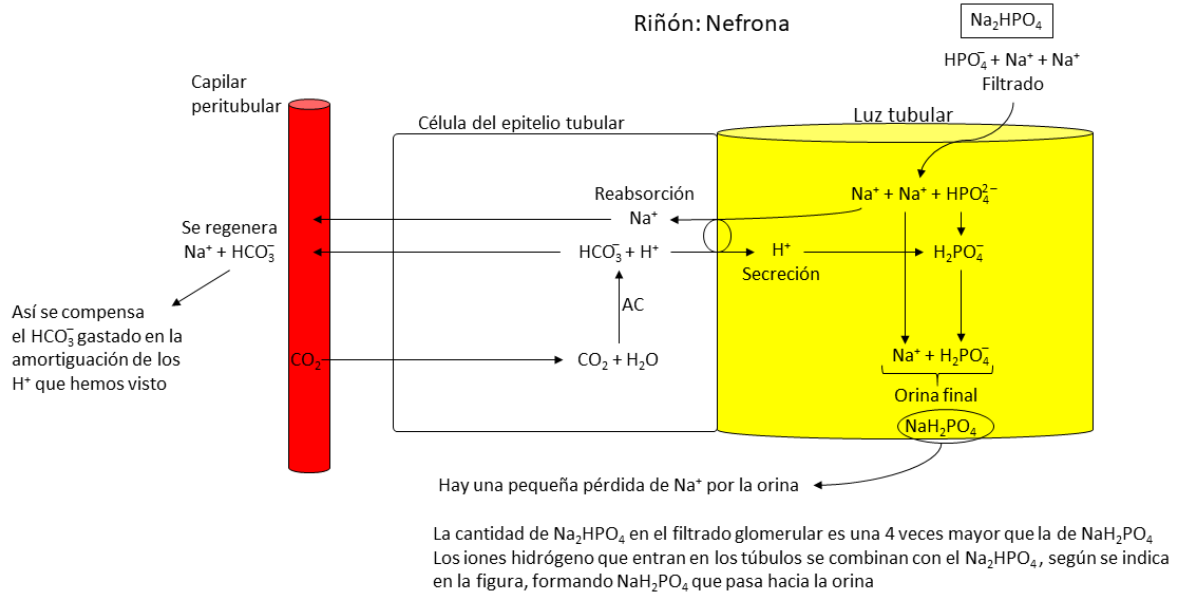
Riñón: Nefrona

$Na_2HPO_4$

$HPO_4^-$ + $Na^+$ + $Na^+$
Filtrado

Capilar peritubular

Célula del epitelio tubular

Luz tubular

Reabsorción
$Na^+$

$Na^+$ + $Na^+$ + $HPO_4^{2-}$

Se regenera
$Na^+$ + $HCO_3^-$

$HCO_3^-$ + $H^+$

$H^+$
Secreción

$H_2PO_4^-$

AC

Así se compensa el $HCO_3^-$ gastado en la amortiguación de los $H^+$ que hemos visto

$CO_2$

$CO_2$ + $H_2O$

$Na^+$ + $H_2PO_4^-$

Orina final

$NaH_2PO_4$

Hay una pequeña pérdida de $Na^+$ por la orina

La cantidad de $Na_2HPO_4$ en el filtrado glomerular es una 4 veces mayor que la de $NaH_2PO_4$
Los iones hidrógeno que entran en los túbulos se combinan con el $Na_2HPO_4$, según se indica en la figura, formando $NaH_2PO_4$ que pasa hacia la orina